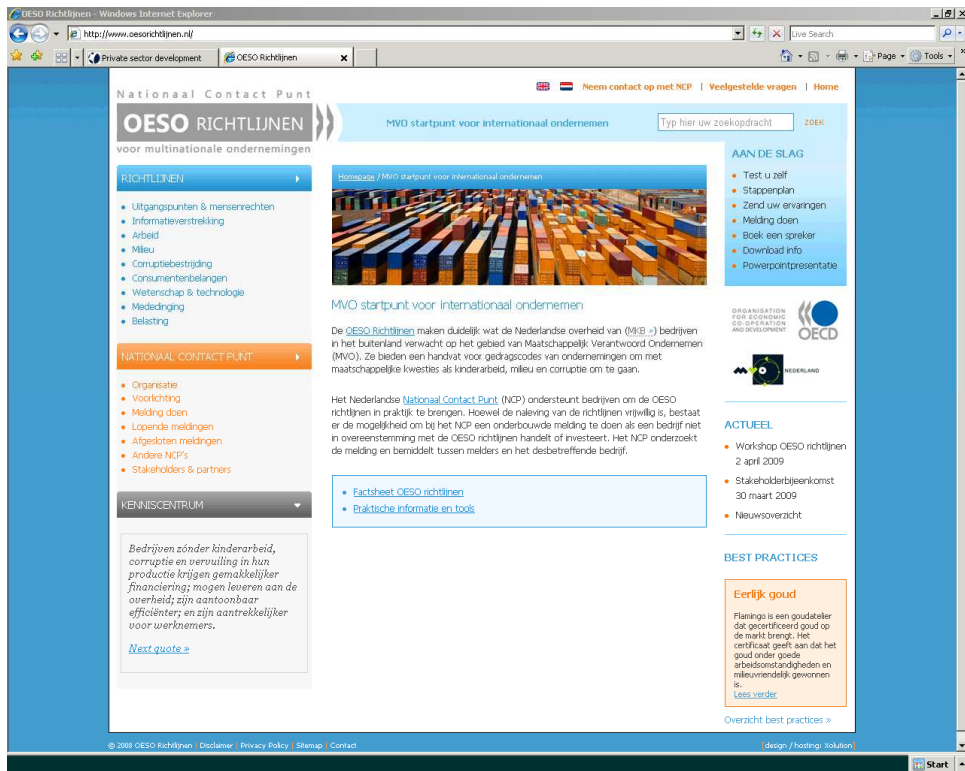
OESO Richtlijnen - Windows Internet Explorer

http://www.oesorichtlijnen.nl/

Live Search

Private sector development | OESO Richtlijnen

Page • Tools •

Neem contact op met NCP | Veelgestelde vragen | Home

Nationaal Contact Punt
OESO RICHTLIJNEN
voor multinationale ondernemingen

MVO startpunt voor internationaal ondernemen

Typ hier uw zoekopdracht ZOEK

RICHTLIJNEN

Uitgangspunten & mensenrechten
Informatieverstrekking
Arbeid
Milieu
Corruptiebestrijding
Consumentenbelangen
Wetenschap & technologie
Mededinging
Belasting

NATIONAAL CONTACT PUNT

Organisatie
Voorlichting
Melding doen
Lopende meldingen
Afgesloten meldingen
Andere NCP's
Stakeholders & partners

KENNISCENTRUM

Bedrijven zónder kinderarbeid, corruptie en vervuiling in hun productie krijgen gemakkelijker financiering; mogen leveren aan de overheid; zijn aantoonbaar efficiënter; en zijn aantrekkelijker voor werknemers.

Next quote »

Homepage / MVO startpunt voor internationaal ondernemen

MVO startpunt voor internationaal ondernemen

De OESO Richtlijnen maken duidelijk wat de Nederlandse overheid van (MKB) bedrijven in het buitenland verwacht op het gebied van Maatschappelijk Verantwoord Ondernemen (MVO). Ze bieden een handvat voor gedragscodes van ondernemingen om met maatschappelijke kwesties als kinderarbeid, milieu en corruptie om te gaan.

Het Nederlandse Nationaal Contact Punt (NCP) ondersteunt bedrijven om de OESO richtlijnen in praktijk te brengen. Hoewel de naleving van de richtlijnen vrijwillig is, bestaat er de mogelijkheid om bij het NCP een onderbouwde melding te doen als een bedrijf niet in overeenstemming met de OESO richtlijnen handelt of investeert. Het NCP onderzoekt de melding en bemiddelt tussen melders en het desbetreffende bedrijf.

Factsheet OESO richtlijnen
Praktische informatie en tools

AAN DE SLAG

Test u zelf
Stappenplan
Zend uw ervaringen
Melding doen
Boek een spreker
Download info
Powerpointpresentatie

ORGANISATION FOR ECONOMIC CO-OPERATION AND DEVELOPMENT
OECD

MVO NEDERLAND

ACTUEEL

Workshop OESO richtlijnen 2 april 2009
Stakeholderbijeenkomst 30 maart 2009
Nieuwsoverzicht

BEST PRACTICES

Eerlijk goud

Flamingo is een goudatelier dat gecertificeerd goud op de markt brengt. Het certificaat geeft aan dat het goud onder goede arbeidsomstandigheden en milieuvriendelijk gewonnen is.
Lees verder

Overzicht best practices »

© 2008 OESO Richtlijnen | Disclaimer | Privacy Policy | Sitemap | Contact

design / hosting: Xolution

Start